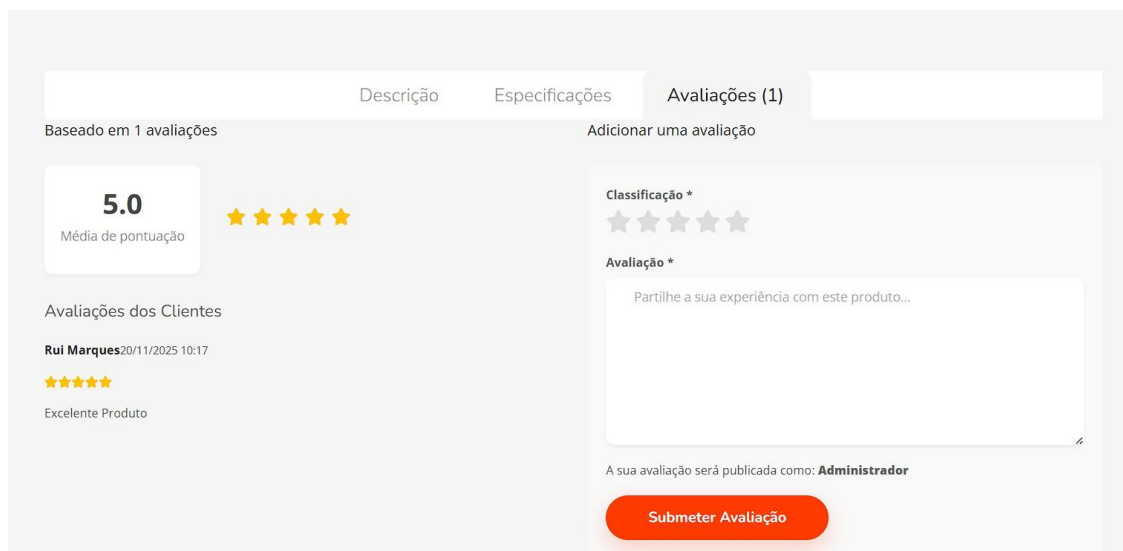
Descrição Especificações Avaliações (1)

Baseado em 1 avaliações

5.0
Média de pontuação

Avaliações dos Clientes

**Rui Marques**20/11/2025 10:17

Excelente Produto

Adicionar uma avaliação

Classificação *

Avaliação *

Partilhe a sua experiência com este produto...

A sua avaliação será publicada como: **Administrador**

Submeter Avaliação